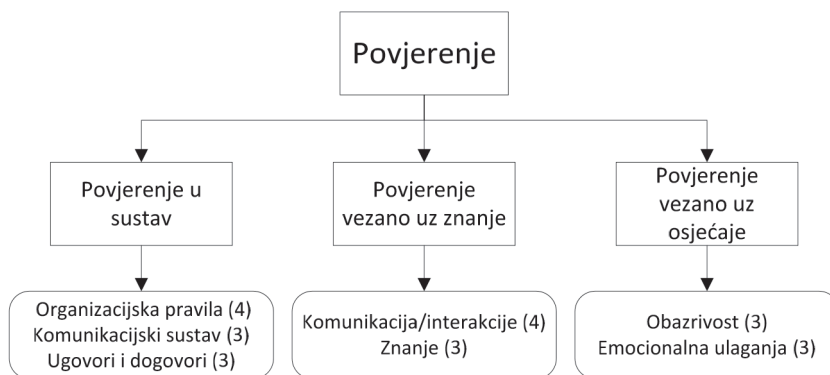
Povjerenje

Povjerenje u sustav

Povjerenje vezano uz znanje

Povjerenje vezano uz osjećaje

Organizacijska pravila (4)
Komunikacijski sustav (3)
Ugovori i dogovori (3)

Komunikacija/interakcije (4)
Znanje (3)

Obazrivost (3)
Emocionalna ulaganja (3)